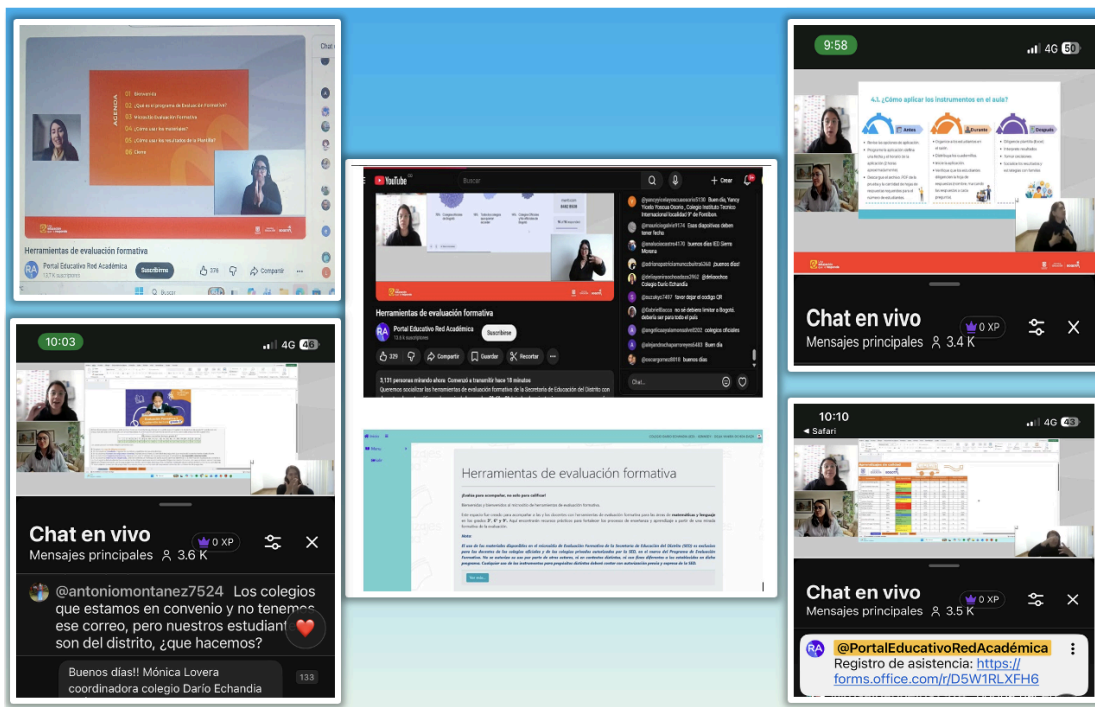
AGENDA

01. Bienvenida
02. ¿Qué es el programa de Evaluación Formativa?
03. Micrositio Evaluación Formativa
04. ¿Cómo usar los materiales?
05. ¿Cómo usar las herramientas en el aula?
06. Cierre

Herramientas de evaluación formativa

RA Portal Educativo Red Académica

Suscribirse

379

Compartir

Buscar

YouTube

Buscar

Crear

Herramientas de evaluación formativa

RA Portal Educativo Red Académica

Suscribirse

329

Compartir

Guardar

Recortar

3.131 personas mirando ahora Comenzó a transmitir hace 18 minutos

@yancyjoelayescarcasario5130 Buen día, Yancy Yicela Yoscua Osorio, Colegio Instituto Técnico Internacional localidad 9° de Fontibón.

@mauriciogalvis9174 Esas diapositivas deben tener fecha

@anaisolacastro4170 buenos días IED Sierra Morena

buenos días!

Colegio Darío Echandía

favor dejar el codigo QR

no se debería limitar a Bogotá. debería ser para todo el país

colegios oficiales

Buen día

buenos días

Chat...

9:58

4G 50

4.1. ¿Cómo aplicar los instrumentos en el aula?

Antes

Durante

Después

Chat en vivo

Mensajes principales 3.4 K

0 XP

10:03

4G 46

Chat en vivo

Mensajes principales 3.6 K

0 XP

@antoniomontanez7524 Los colegios que estamos en convenio y no tenemos ese correo, pero nuestros estudiant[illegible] son del distrito, ¿que hacemos?

Buenos días!! Mónica Lovera coordinadora colegio Darío Echandia

133

Herramientas de evaluación formativa

¡Evalúa para acompañar, no solo para calificar!

Bienvenidas y bienvenidos al micrositio de herramientas de evaluación formativa.

Nota:

10:10

◄ Safari

4G 43

Chat en vivo

Mensajes principales 3.5 K

0 XP

@PortalEducativoRedAcadémica

Registro de asistencia: https://forms.office.com/r/D5W1RLXFH6